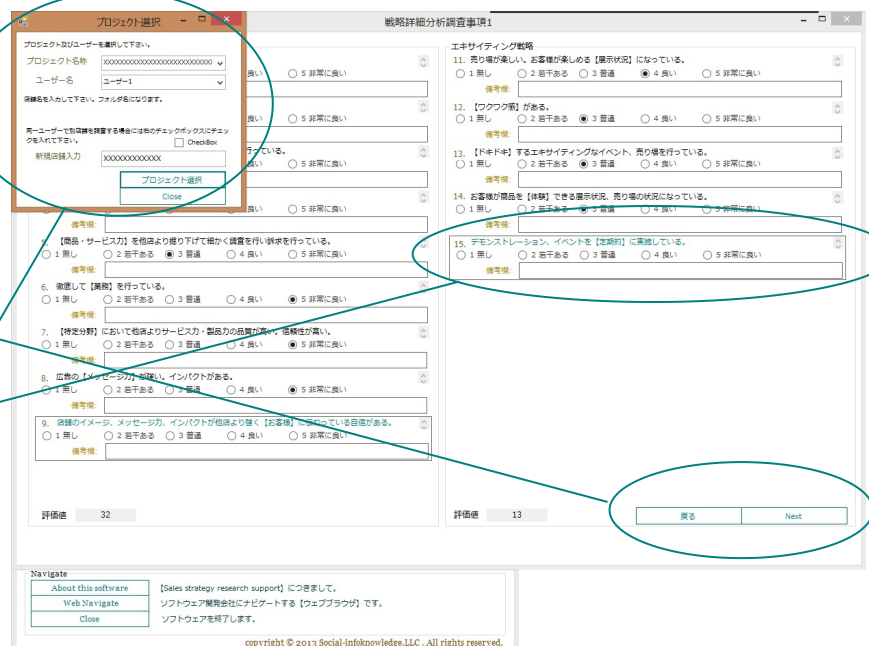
プロジェクト選択

プロジェクト及びユーザーを選択して下さい。

プロジェクト名称 XXXXXXXXXXXXXXXXXXXXXXXXXX

ユーザー名 ユーザー1

店舗名を入力して下さい。フォルダ名になります。

同一ユーザーで別店舗を調査する場合には右のチェックボックスにチェックを入れて下さい。 CheckBox

新規店舗入力 XXXXXXXXXXXX

プロジェクト選択

Close

戦略詳細分析調査事項1

良い ○ 5 非常に良い

○ 5 非常に良い

っている。

○ 5 非常に良い

備考欄:

5. 【商品・サービス力】を他店より掘り下げて細かく調査を行い訴求を行っている。
○ 1 無し ○ 2 若干ある ◉ 3 普通 ○ 4 良い ○ 5 非常に良い
備考欄:

6. 徹底して【業務】を行っている。
○ 1 無し ○ 2 若干ある ○ 3 普通 ○ 4 良い ◉ 5 非常に良い
備考欄:

7. 【特定分野】において他店よりサービス力・製品力の品質が高い、信頼性が高い。
○ 1 無し ○ 2 若干ある ○ 3 普通 ○ 4 良い ◉ 5 非常に良い
備考欄:

8. 広告の【メッセージ力】が強い。インパクトがある。
○ 1 無し ○ 2 若干ある ○ 3 普通 ○ 4 良い ◉ 5 非常に良い
備考欄:

9. 店舗のイメージ、メッセージ力、インパクトが他店より強く【お客様】に伝わっている自信がある。
○ 1 無し ○ 2 若干ある ○ 3 普通 ○ 4 良い ○ 5 非常に良い
備考欄:

評価値 32

エキサイティング戦略

11. 売り場が楽しい。お客様が楽しめる【展示状況】になっている。
○ 1 無し ○ 2 若干ある ○ 3 普通 ◉ 4 良い ○ 5 非常に良い
備考欄:

12. 【ワクワク感】がある。
○ 1 無し ○ 2 若干ある ◉ 3 普通 ○ 4 良い ○ 5 非常に良い
備考欄:

13. 【ドキドキ】するエキサイティングなイベント、売り場を行っている。
○ 1 無し ○ 2 若干ある ◉ 3 普通 ○ 4 良い ○ 5 非常に良い
備考欄:

14. お客様が商品を【体験】できる展示状況、売り場の状況になっている。
○ 1 無し ○ 2 若干ある ◉ 3 普通 ○ 4 良い ○ 5 非常に良い
備考欄:

15. デモンストレーション、イベントを【定期的】に実施している。
○ 1 無し ○ 2 若干ある ○ 3 普通 ○ 4 良い ○ 5 非常に良い
備考欄:

評価値 13

戻る Next

Navigate

About this software 【Sales strategy research support】につきまして。

Web Navigate ソフトウェア開発会社にナビゲートする【ウェブブラウザ】です。

Close ソフトウェアを終了します。

copyright © 2013 Social-infoknowledge,LLC . All rights reserved.